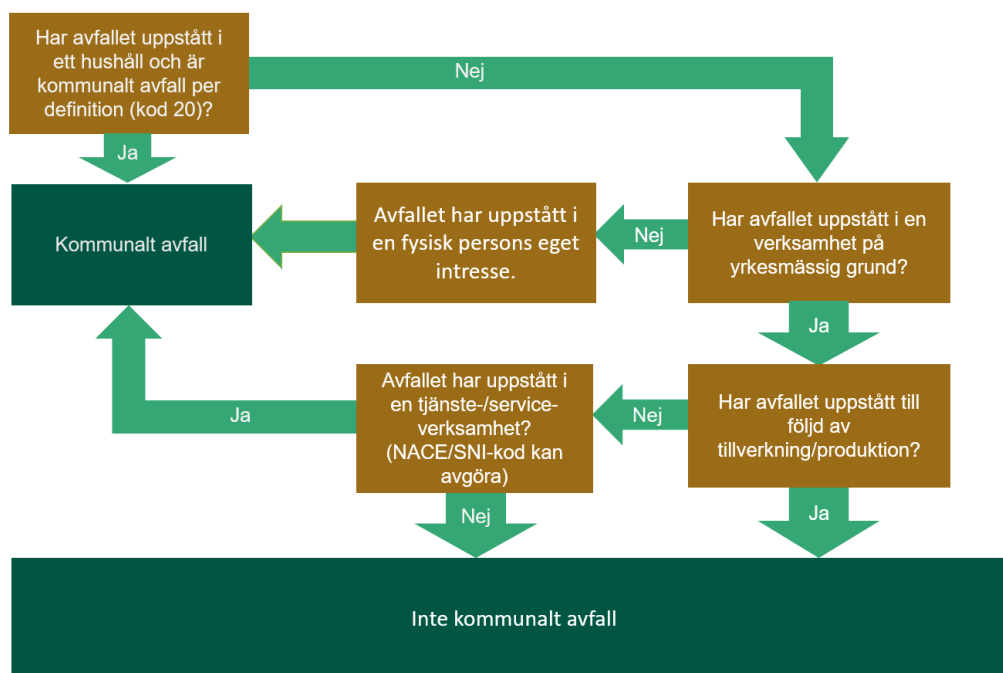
Har avfallet uppstått i ett hushåll och är kommunalt avfall per definition (kod 20)?

Nej

Ja

Kommunalt avfall

Avfallet har uppstått i en fysisk persons eget intresse.

Nej

Har avfallet uppstått i en verksamhet på yrkesmässig grund?

Ja

Avfallet har uppstått i en tjänste-/service-verksamhet? (NACE/SNI-kod kan avgöra)

Ja

Nej

Har avfallet uppstått till följd av tillverkning/produktion?

Nej

Ja

Inte kommunalt avfall